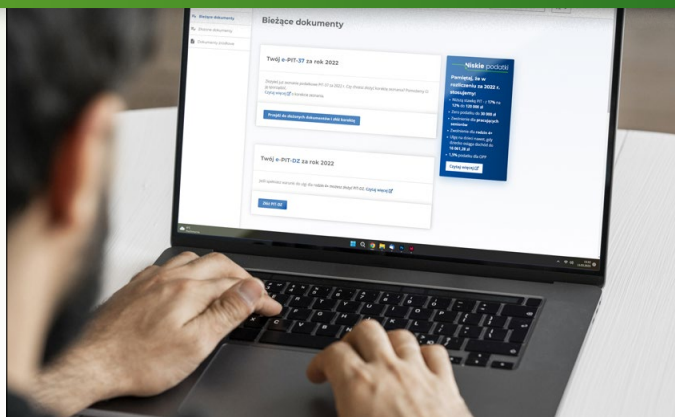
Bieżące dokumenty

Zbiorcze dokumenty

Dokumenty przesłane

Bieżące dokumenty

Twój e-PIT-37 za rok 2022

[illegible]

Czytaj więcej

Przejdź do złożonych dokumentów i ulg koronawe

Twój e-PIT-DZ za rok 2022

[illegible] Czytaj więcej

Złóż PIT-DZ

Niskie podatki

Pamiętaj, że w rozliczeniu za 2022 r. stosujemy:

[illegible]

Czytaj więcej